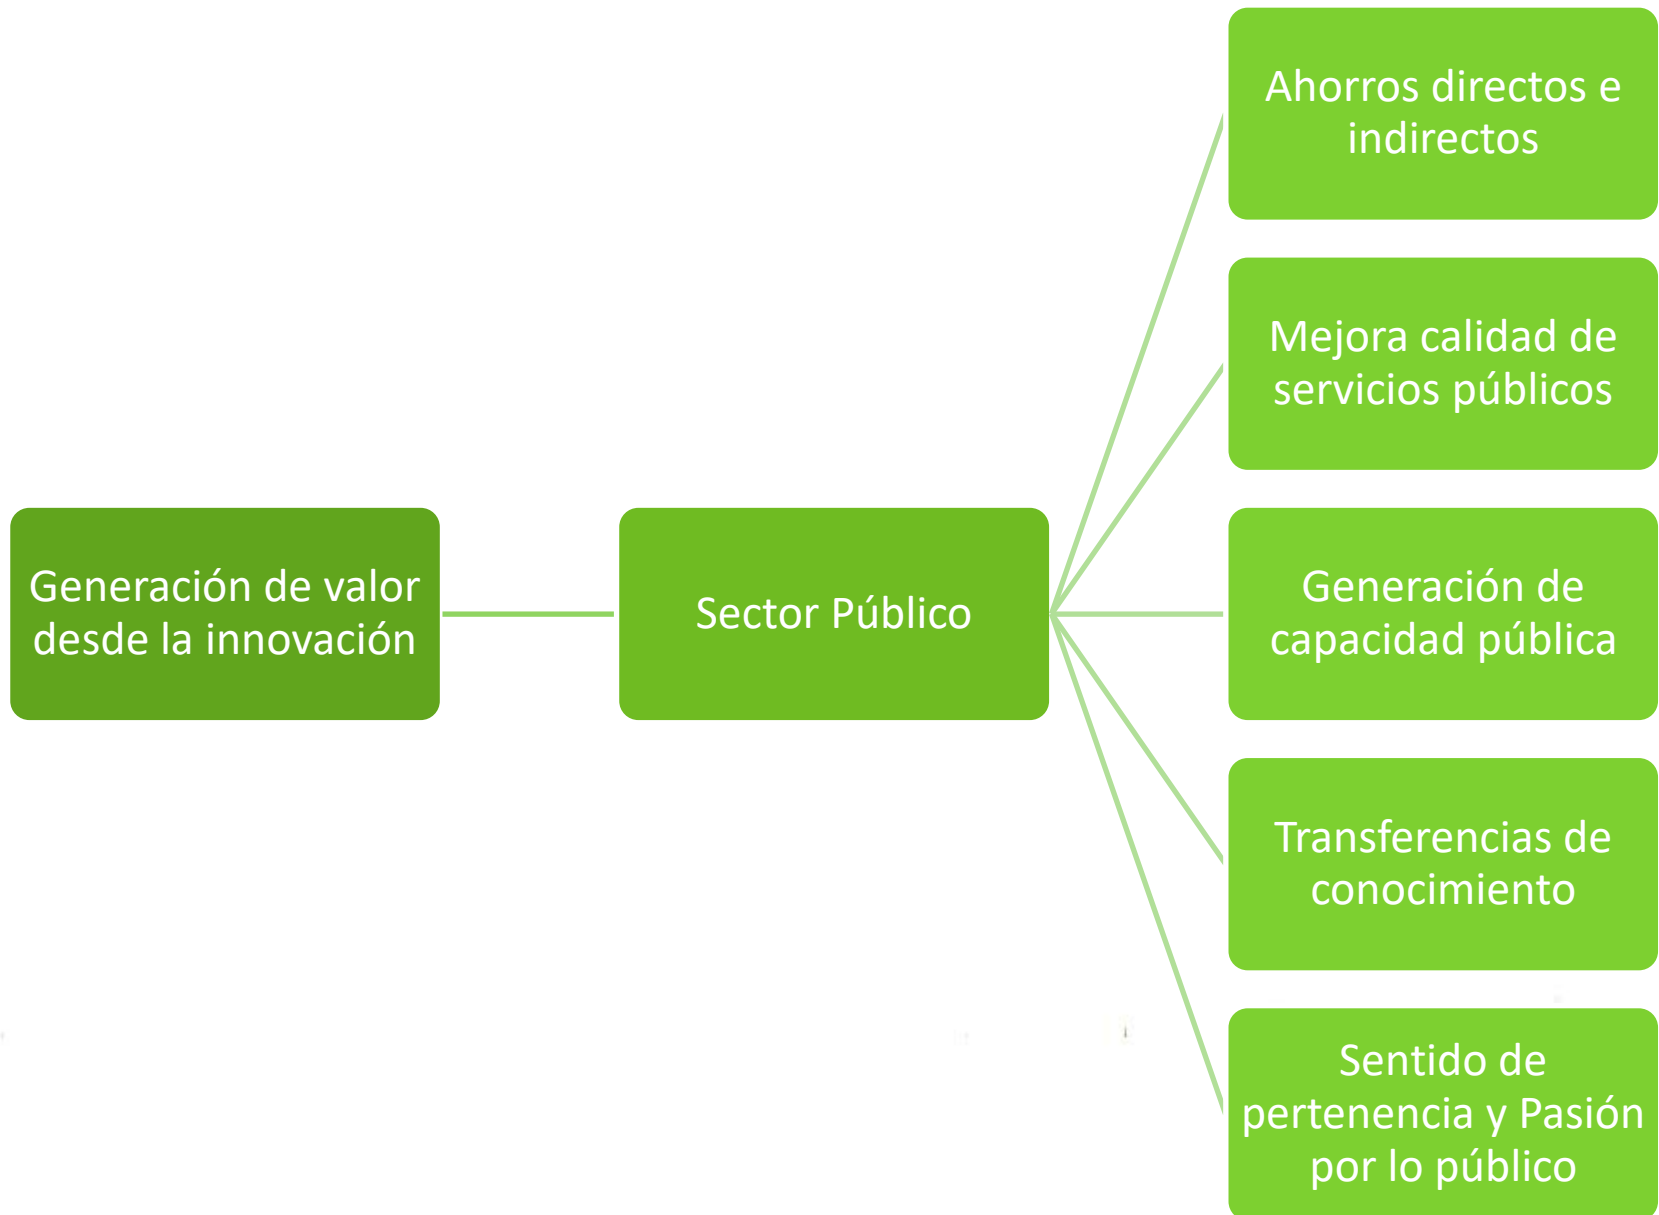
Generación de valor desde la innovación

Sector Público

Ahorros directos e indirectos

Mejora calidad de servicios públicos

Generación de capacidad pública

Transferencias de conocimiento

Sentido de pertenencia y Pasión por lo público